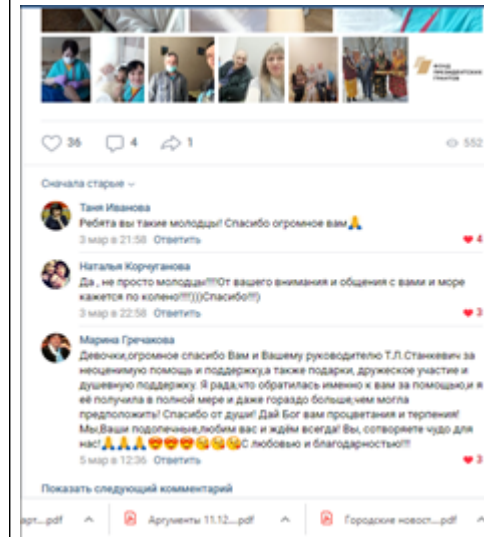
ФОНД ПРЕЗИДЕНТСКИХ ГРАНТОВ

36 4 1 552

Сначала старые

Таня Иванова
Ребята вы такие молодцы! Спасибо огромное вам🙏
3 мар в 21:58 Ответить
4

Наталья Корчуганова
Да , не просто молодцы!!!!От вашего внимания и общения с вами и море кажется по колено!!!(((Спасибо!!!)
3 мар в 22:58 Ответить
3

Марина Гречакова
Девочки,огромное спасибо Вам и Вашему руководителю Т.Л.Станкевич за неоценимую помощь и поддержку,а также подарки, дружеское участие и душевную поддержку. Я рада,что обратилась именно к вам за помощью,и я её получила в полной мере и даже гораздо больше,чем могла предположить! Спасибо от души! Дай Бог вам процветания и терпения! Мы,Ваши подопечные,любим вас и ждём всегда! Вы, сотворяете чудо для нас!🙏🙏🙏😍😍😍😘😘😘С любовью и благодарностью!!!
5 мар в 12:36 Ответить
3

Показать следующий комментарий

арт....pdf Аргументы 11.12....pdf Городские новост....pdf